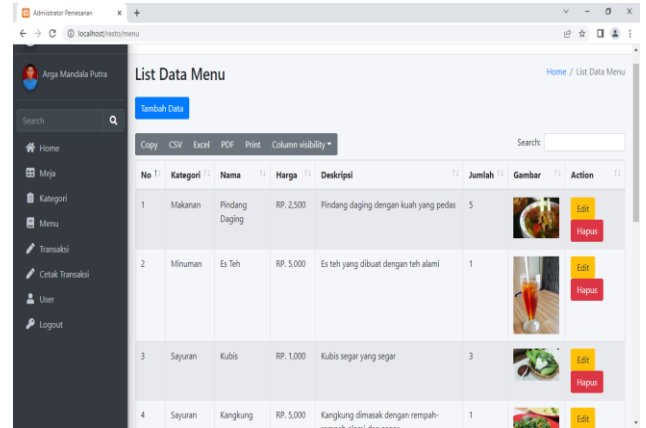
Administrator Pemesanan ×  +

localhost/resto/menu

Arga Mandala Putra

Search

Home

Meja

Kategori

Menu

Transaksi

Cetak Transaksi

User

Logout

List Data Menu

Home / List Data Menu

Tambah Data

Copy CSV Excel PDF Print Column visibility

Search:

| No | Kategori | Nama | Harga | Deskripsi | Jumlah | Gambar | Action |
|---|---|---|---|---|---|---|---|
| 1 | Makanan | Pindang Daging | RP. 2,500 | Pindang daging dengan kuah yang pedas | 5 | | Edit Hapus |
| 2 | Minuman | Es Teh | RP. 5,000 | Es teh yang dibuat dengan teh alami | 1 | | Edit Hapus |
| 3 | Sayuran | Kubis | RP. 1,000 | Kubis segar yang segar | 3 | | Edit Hapus |
| 4 | Sayuran | Kangkung | RP. 5,000 | Kangkung dimasak dengan rempah-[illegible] | 1 | | Edit |